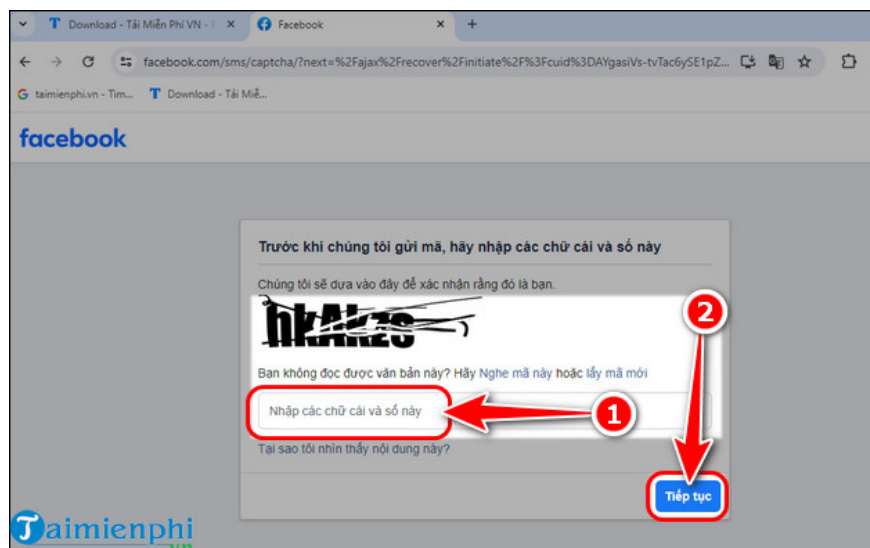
Download - Tải Miễn Phí VN - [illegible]
Facebook
facebook.com/sms/captcha/?next=%2Fajax%2Frecover%2Finitiate%2F%3Fcuid%3DAYgasiVs-tvTac6ySE1pZ...
taimienphi.vn - Tìm...
Download - Tải Miễ...

facebook

Trước khi chúng tôi gửi mã, hãy nhập các chữ cái và số này

Chúng tôi sẽ dựa vào đây để xác nhận rằng đó là bạn.

hkAk2s

Bạn không đọc được văn bản này? Hãy Nghe mã này hoặc lấy mã mới

Nhập các chữ cái và số này

Tại sao tôi nhìn thấy nội dung này?

Tiếp tục

1
2

Taimienphi.vn